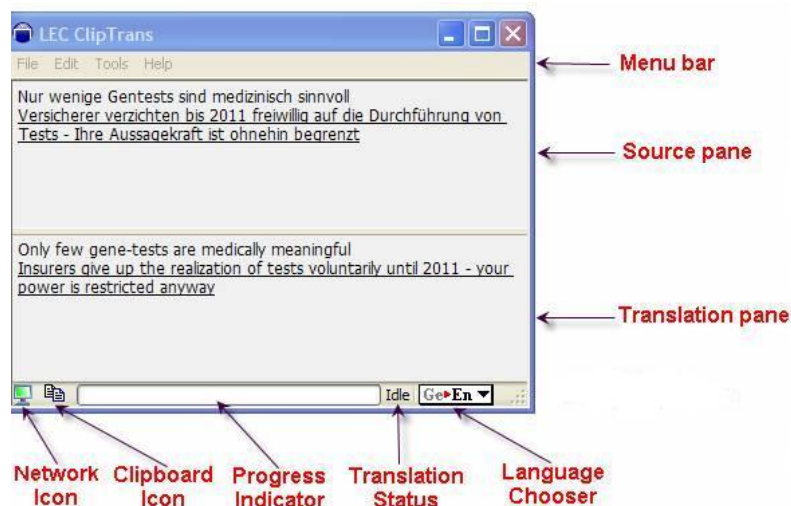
LEC ClipTrans

File Edit Tools Help

Menu bar

Nur wenige Gentests sind medizinisch sinnvoll
Versicherer verzichten bis 2011 freiwillig auf die Durchführung von Tests - Ihre Aussagekraft ist ohnehin begrenzt

Source pane

Only few gene-tests are medically meaningful
Insurers give up the realization of tests voluntarily until 2011 - your power is restricted anyway

Translation pane

Idle Ge▸En ▾

Network Icon

Clipboard Icon

Progress Indicator

Translation Status

Language Chooser